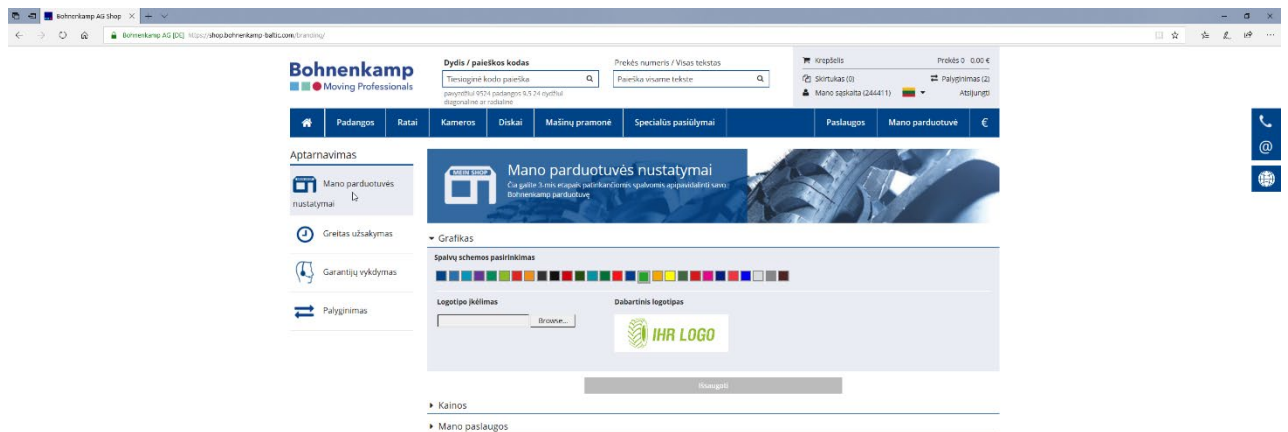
Bohnenkamp AG Shop

Bohnenkamp AG [DE] https://shop.bohnenkamp-baltic.com/branding/

Bohnenkamp
Moving Professionals

Dydis / paieškos kodas
Tiesioginė kodo paieška
pavyzdžiui 9524 padangos 9,5-24 dydžiui diagonalinė ar radialinė

Prekės numeris / Visas tekstas
Paieška visame tekste

Krepšelis
Prekės 0 0.00 €
Skirtukas (0)
Palyginimas (2)
Mano sąskaita (244411)
Atsijungti

Padangos | Ratai | Kameros | Diskai | Mašinų pramonė | Specialūs pasiūlymai | Paslaugos | Mano parduotuvė | €

Aptarnavimas

Mano parduotuvės nustatymai

Greitas užsakymas

Garantijų vykdymas

Palyginimas

MEIN SHOP
Mano parduotuvės nustatymai
Čia galite 3-mis etapais pasirinktomis spalvomis apipavidalinti savo Bohnenkamp parduotuvę

Grafikas

Spalvų schemos pasirinkimas

Logotipo įkėlimas
Browse...

Dabartinis logotipas
IHR LOGO

Išsaugoti

Kainos

Mano paslaugos